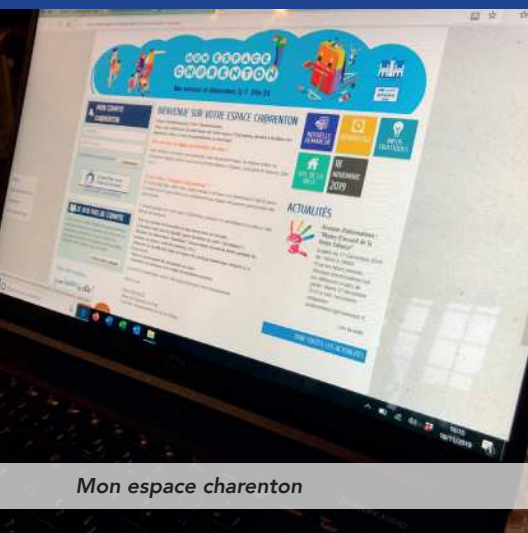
MON ESPACE CHARENTON

MON COMPTE CHARENTON

BIENVENUE SUR VOTRE ESPACE CHARENTON

NOUVELLE DEMARCHE

INFOS PRATIQUES

VIE DE LA VILLE

18 NOVEMBRE 2019

ACTUALITÉS

VOIR TOUTES LES ACTUALITÉS

Mon espace charenton